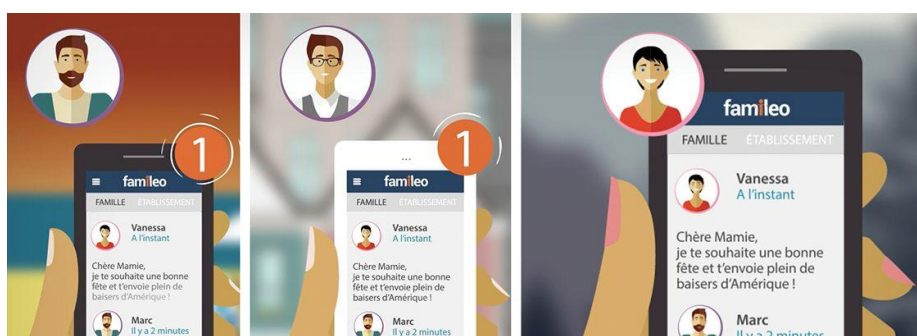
1
famileo
FAMILLE ÉTABLISSEMENT
Vanessa
A l'instant
Chère Mamie,
je te souhaite une bonne fête et t'envoie plein de baisers d'Amérique !
Marc
Il y a 2 minutes

1
famileo
FAMILLE ÉTABLISSEMENT
Vanessa
A l'instant
Chère Mamie,
je te souhaite une bonne fête et t'envoie plein de baisers d'Amérique !
Marc
Il y a 2 minutes

famileo
FAMILLE ÉTABLISSEMENT
Vanessa
A l'instant
Chère Mamie,
je te souhaite une bonne fête et t'envoie plein de baisers d'Amérique !
Marc
Il y a 2 minutes